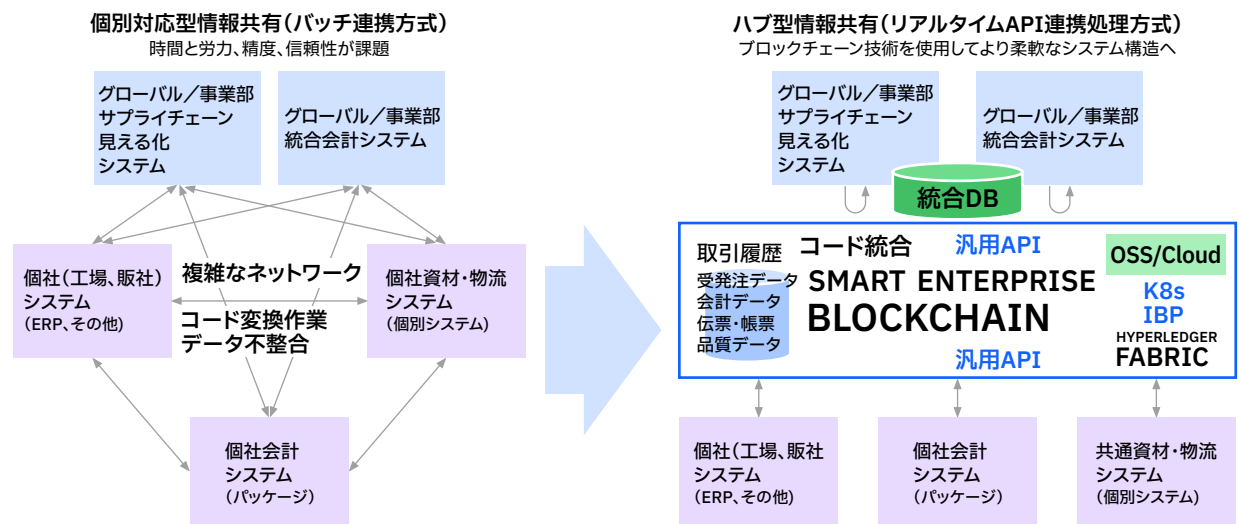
個別対応型情報共有（バッチ連携方式）
時間と労力、精度、信頼性が課題

グローバル／事業部
サプライチェーン
見える化
システム

グローバル／事業部
統合会計システム

個社（工場、販社）
システム
（ERP、その他）

複雑なネットワーク

コード変換作業
データ不整合

個社資材・物流
システム
（個別システム）

個社会計
システム
（パッケージ）

ハブ型情報共有（リアルタイムAPI連携処理方式）
ブロックチェーン技術を使用してより柔軟なシステム構造へ

グローバル／事業部
サプライチェーン
見える化
システム

グローバル／事業部
統合会計システム

統合DB

取引履歴
受発注データ
会計データ
伝票・帳票
品質データ

コード統合

汎用API

OSS/Cloud

SMART ENTERPRISE
BLOCKCHAIN

K8s
IBP
HYPERLEDGER
FABRIC

汎用API

個社（工場、販社
システム
（ERP、その他）

個社会計
システム
（パッケージ）

共通資材・物流
システム
（個別システム）